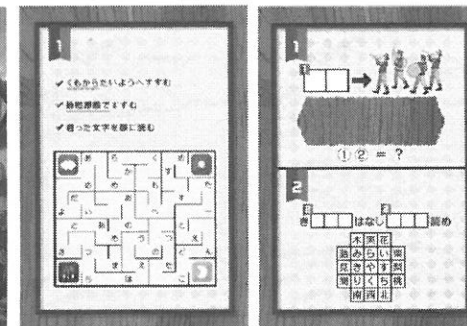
1

✔ くわからたいようへすすむ

✔ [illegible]ですすむ

✔ 拾った文字を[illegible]に読む

1

①②＝？

2

き□□□はなし□□□読め

| 木 | 葉 | 花 |
| 話 | あ | ら | い | 南 |
| 見 | さ | や | す | 梨 |
| 葉 | り | く | ち | 桃 |
| 南 | 西 | 北 |